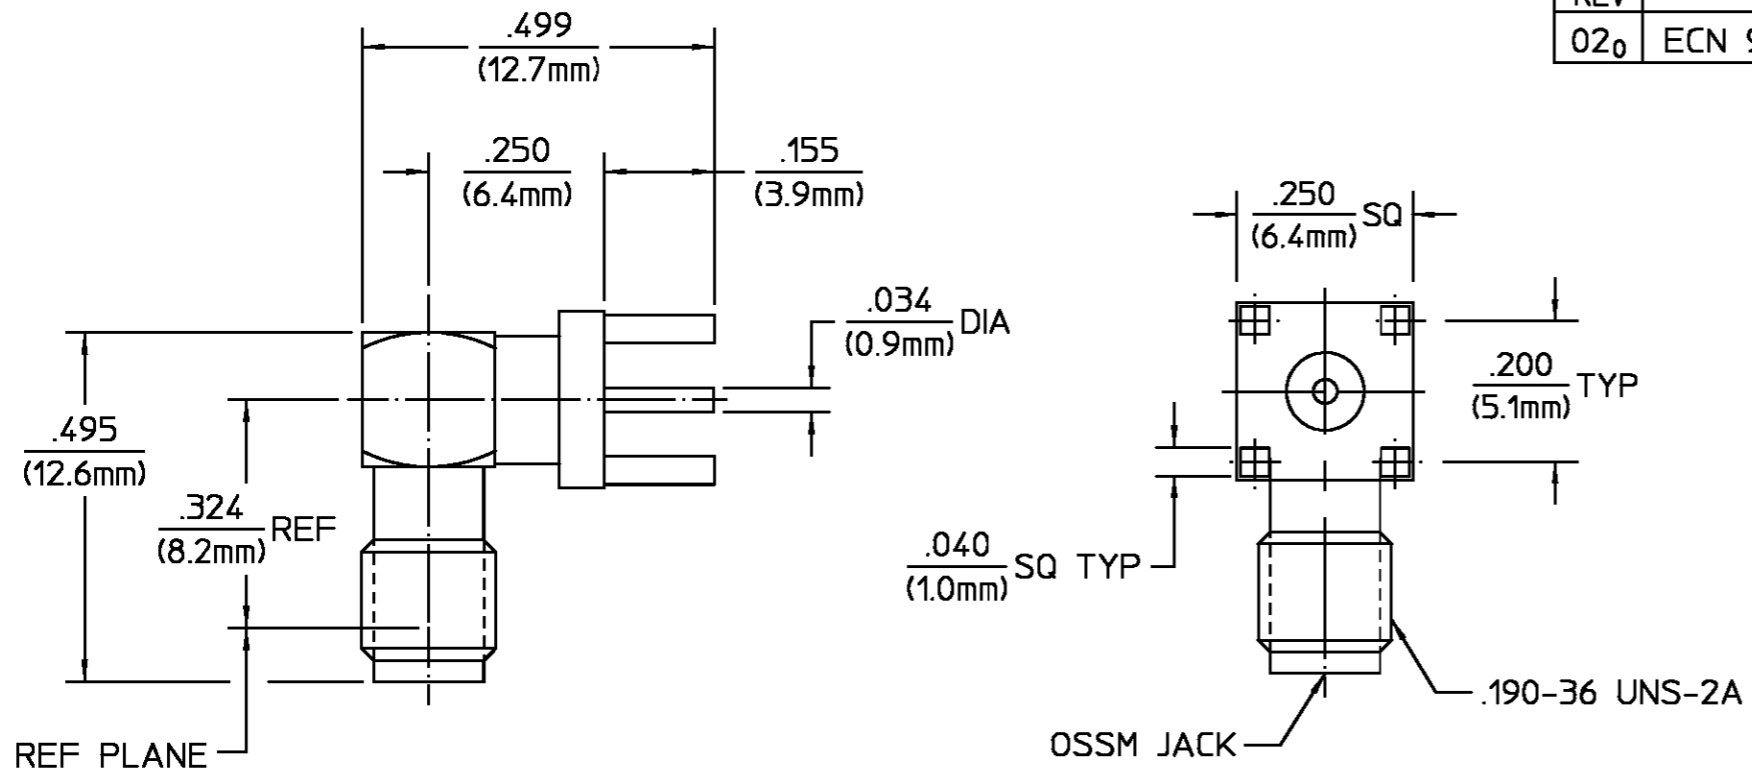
| REV | |
|---|---|
| $02_0$ | ECN 9 |

$\frac{.499}{(12.7mm)}$

$\frac{.250}{(6.4mm)}$

$\frac{.155}{(3.9mm)}$

$\frac{.034}{(0.9mm)}$ DIA

$\frac{.495}{(12.6mm)}$

$\frac{.324}{(8.2mm)}$ REF

REF PLANE

$\frac{.250}{(6.4mm)}$ SQ

$\frac{.200}{(5.1mm)}$ TYP

$\frac{.040}{(1.0mm)}$ SQ TYP

.190-36 UNS-2A

OSSM JACK